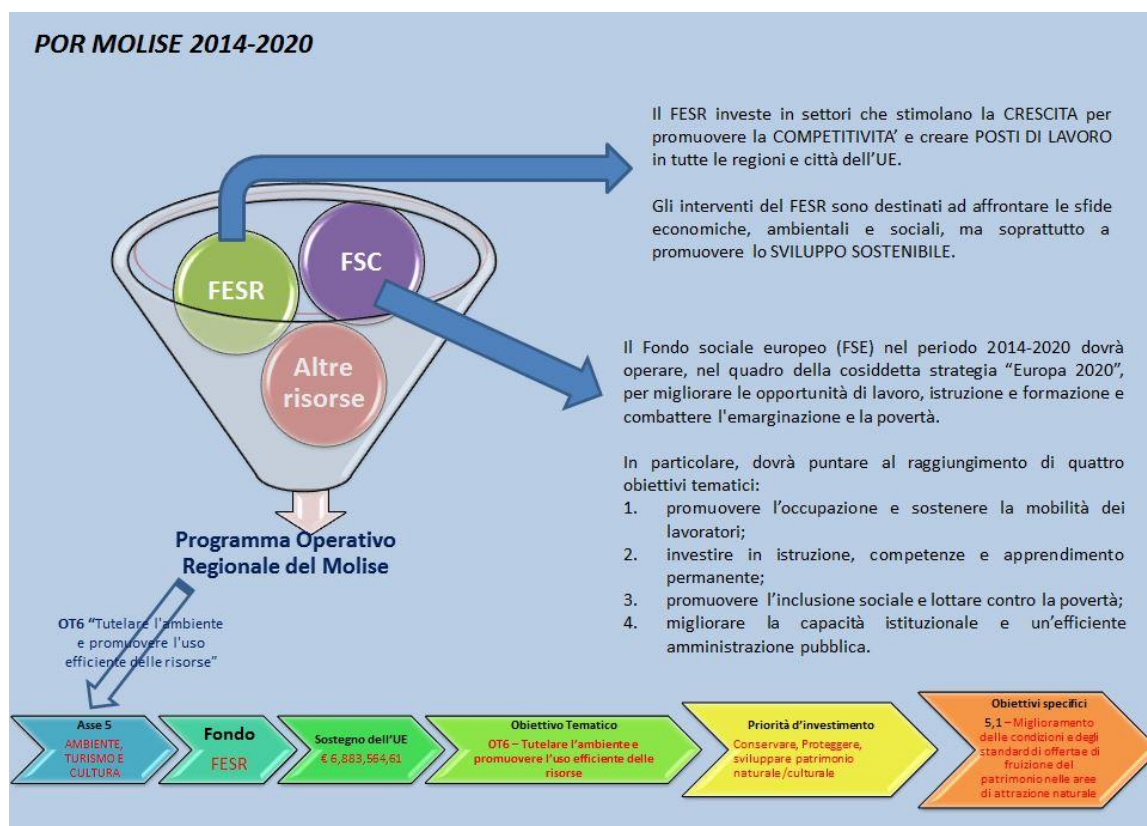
POR MOLISE 2014-2020

FESR

FSC

Altre risorse

Programma Operativo Regionale del Molise

Il FESR investe in settori che stimolano la CRESCITA per promuovere la COMPETITIVITA' e creare POSTI DI LAVORO in tutte le regioni e città dell'UE.

Gli interventi del FESR sono destinati ad affrontare le sfide economiche, ambientali e sociali, ma soprattutto a promuovere lo SVILUPPO SOSTENIBILE.

Il Fondo sociale europeo (FSE) nel periodo 2014-2020 dovrà operare, nel quadro della cosiddetta strategia "Europa 2020", per migliorare le opportunità di lavoro, istruzione e formazione e combattere l'emarginazione e la povertà.

In particolare, dovrà puntare al raggiungimento di quattro obiettivi tematici:
1. promuovere l'occupazione e sostenere la mobilità dei lavoratori;
2. investire in istruzione, competenze e apprendimento permanente;
3. promuovere l'inclusione sociale e lottare contro la povertà;
4. migliorare la capacità istituzionale e un'efficiente amministrazione pubblica.

OT6 "Tutelare l'ambiente e promuovere l'uso efficiente delle risorse"

Asse 5
AMBIENTE, TURISMO E CULTURA

Fondo
FESR

Sostegno dell'UE
€ 6,883,564,61

Obiettivo Tematico
OT6 – Tutelare l'ambiente e promuovere l'uso efficiente delle risorse

Priorità d'investimento
Conservare, Proteggere, sviluppare patrimonio naturale/culturale

Obiettivi specifici
5,1 – Miglioramento delle condizioni e degli standard di offerta e di fruizione del patrimonio nelle aree di attrazione naturale